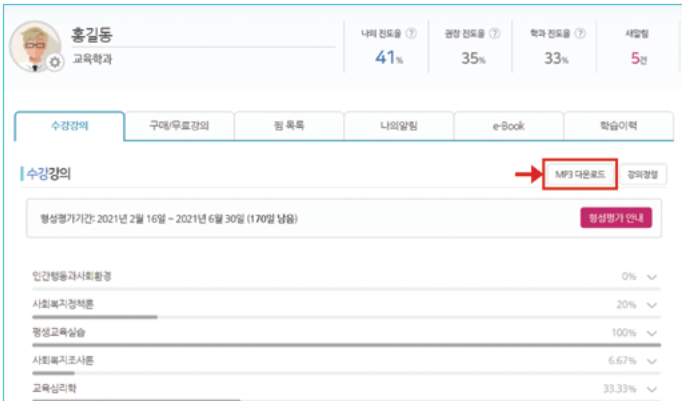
홍길동
교육학과

나의 진도율 ⓘ
41%

권장 진도율 ⓘ
35%

학과 진도율 ⓘ
33%

새알림
5건

수강강의 | 구매/무료강의 | 찜 목록 | 나의알림 | e-Book | 학습이력

수강강의

MP3 다운로드

강의정렬

형성평가기간: 2021년 2월 16일 ~ 2021년 6월 30일 (170일 남음)

형성평가 안내

인간행동과사회환경 0%

사회복지정책론 20%

평생교육실습 100%

사회복지조사론 6.67%

교육심리학 33.33%